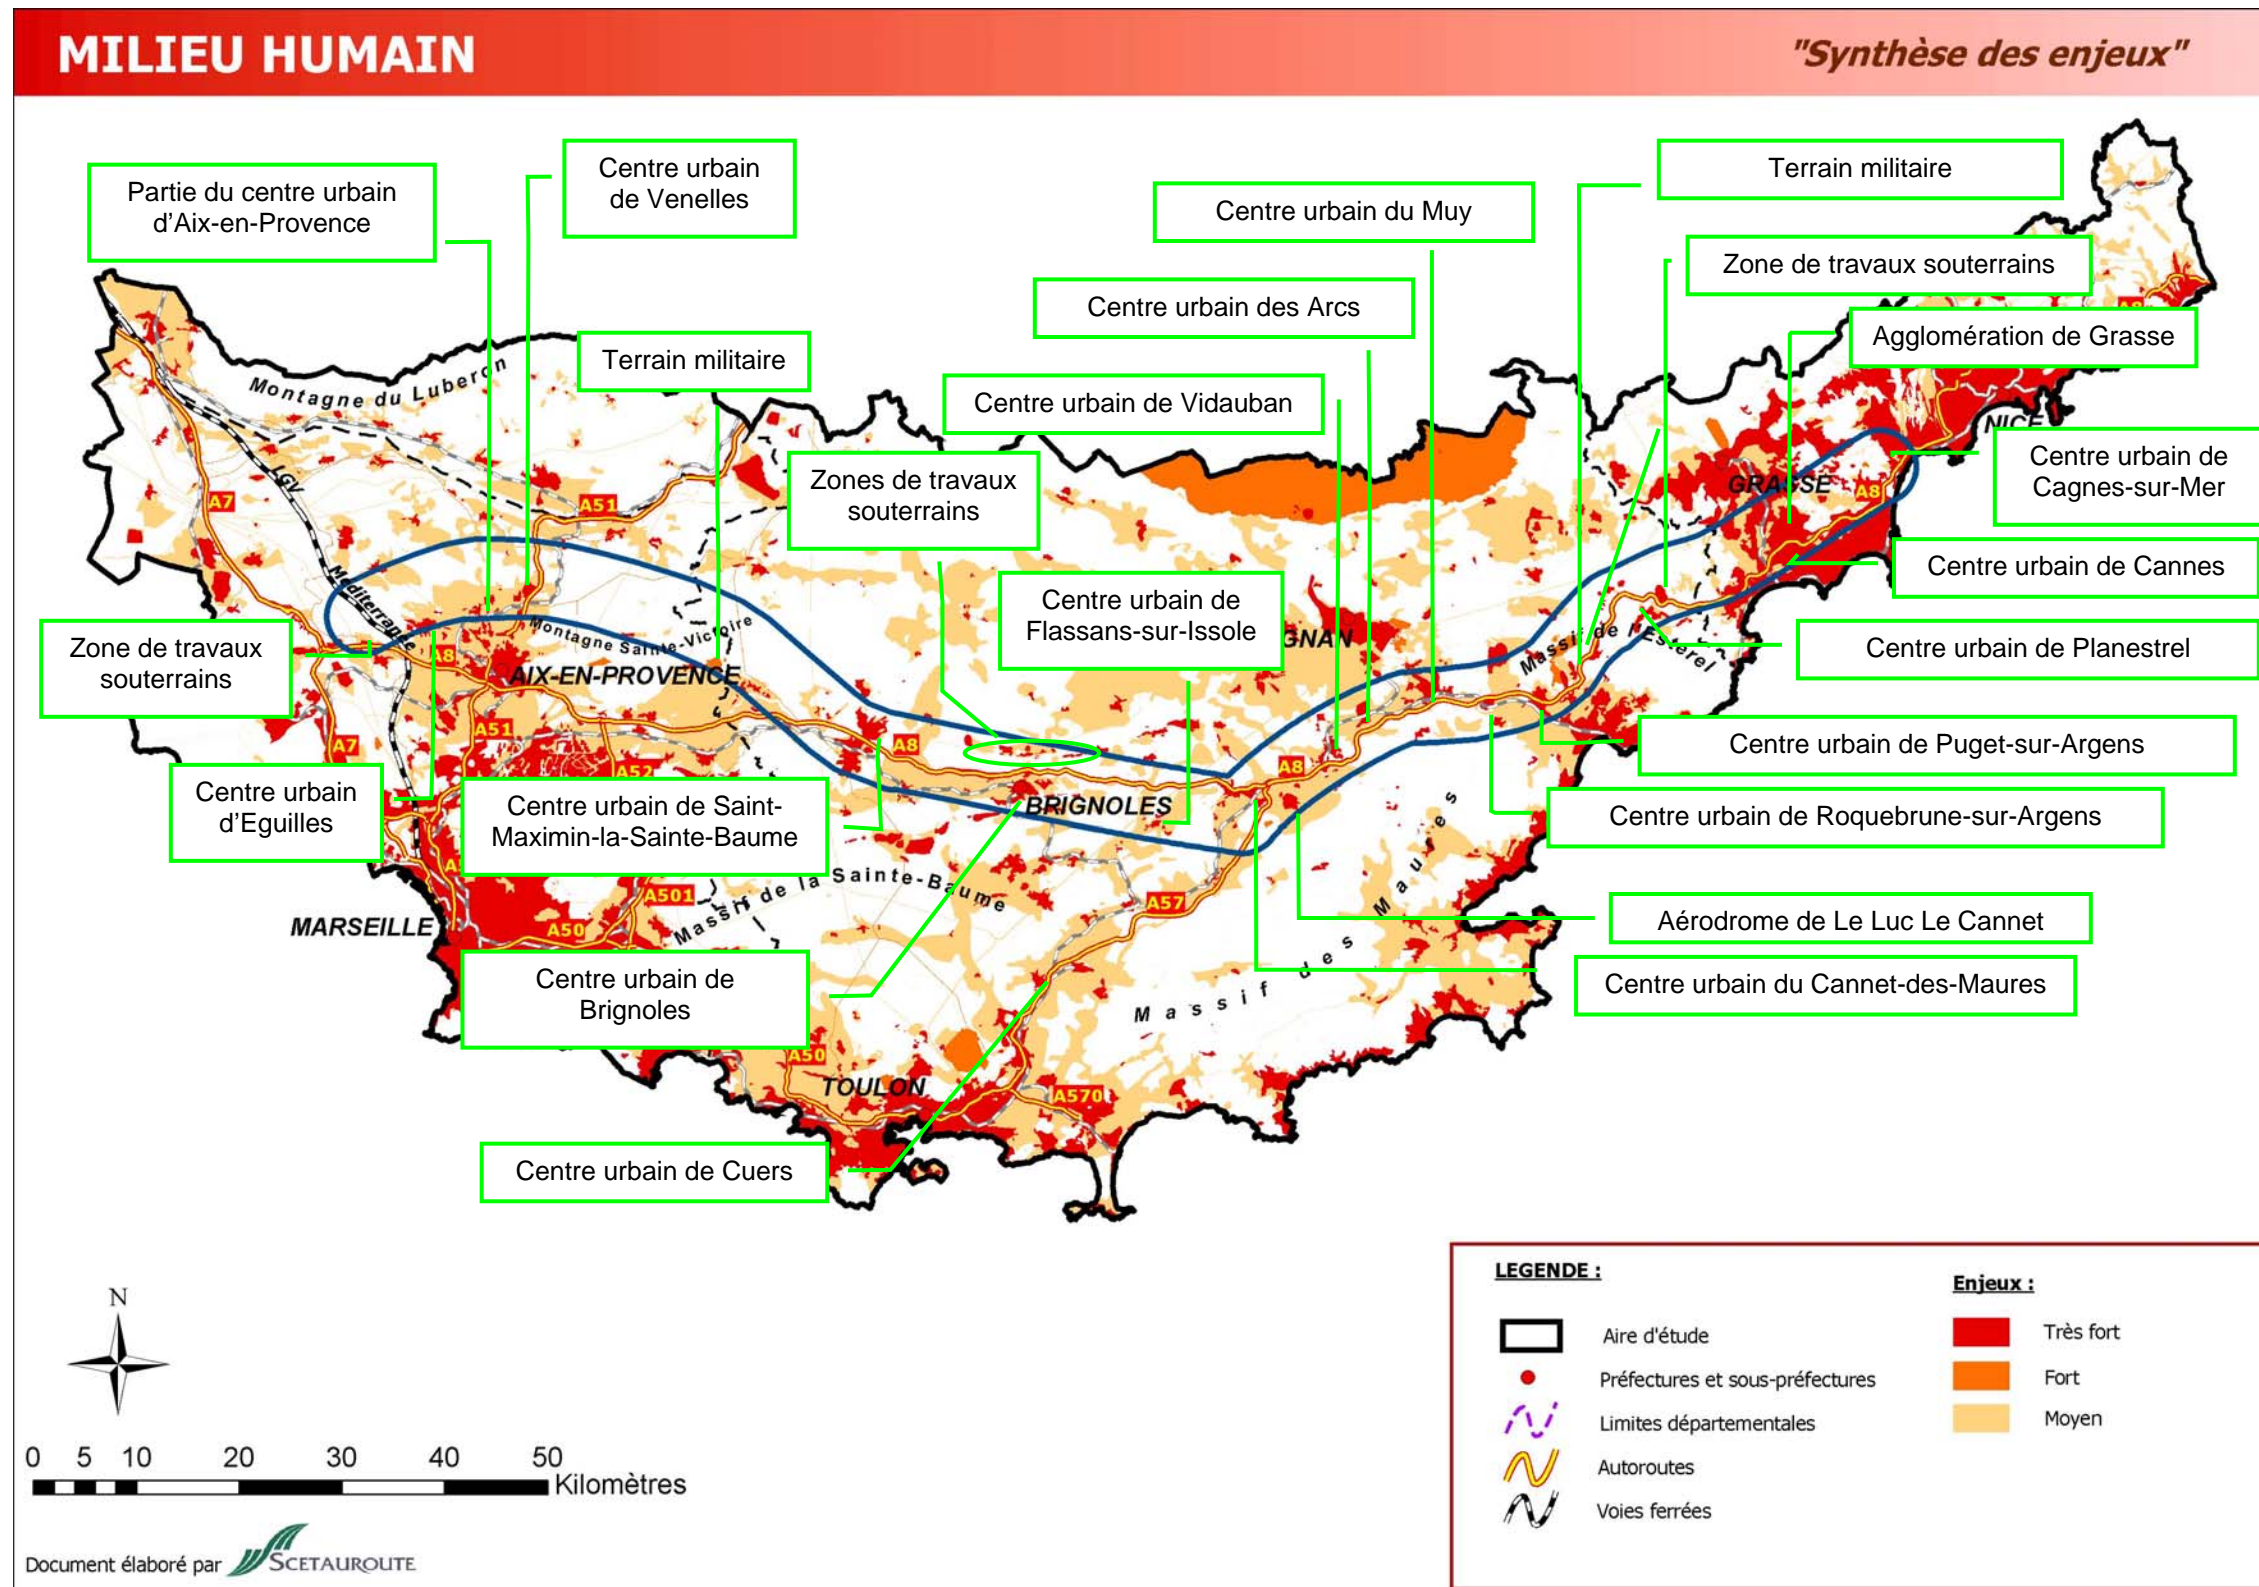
MILIEU HUMAIN

"Synthèse des enjeux"

Partie du centre urbain d'Aix-en-Provence

Centre urbain de Venelles

Terrain militaire

Centre urbain du Muy

Terrain militaire

Zone de travaux souterrains

Centre urbain des Arcs

Agglomération de Grasse

Centre urbain de Vidauban

Zones de travaux souterrains

Centre urbain de Cagnes-sur-Mer

Centre urbain de Cannes

Centre urbain de Flassans-sur-Issole

Zone de travaux souterrains

Centre urbain de Planestrel

Centre urbain de Puget-sur-Argens

Centre urbain d'Eguilles

Centre urbain de Saint-Maximin-la-Sainte-Baume

Centre urbain de Roquebrune-sur-Argens

Aérodrome de Le Luc Le Cannet

Centre urbain de Brignoles

Centre urbain du Cannet-des-Maures

Centre urbain de Cuers

Montagne du Luberon
LGV
Méditerranée
Montagne Sainte-Victoire
AIX-EN-PROVENCE
MARSEILLE
BRIGNOLES
TOULON
GRASSE
NICE
Massif de la Sainte-Baume
Massif des Maures
Massif de l'Esterel
A7
A51
A8
A52
A501
A50
A57
A570

N

0 5 10 20 30 40 50
Kilomètres

Document élaboré par SCETAUROUTE

LEGENDE :
Aire d'étude
Préfectures et sous-préfectures
Limites départementales
Autoroutes
Voies ferrées

Enjeux :
Très fort
Fort
Moyen